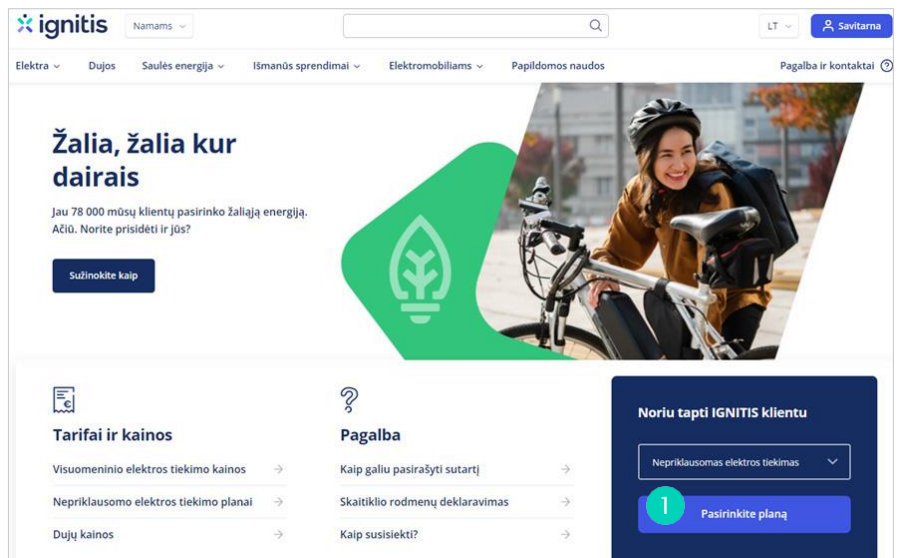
ignitis

Namams

LT

Savitarna

Elektra

Dujos

Saulės energija

Išmanūs sprendimai

Elektromobiliams

Papildomos naudos

Pagalba ir kontaktai

Žalia, žalia kur dairais

Jau 78 000 mūsų klientų pasirinko žaliąją energiją. Ačiū. Norite prisidėti ir jūs?

Sužinokite kaip

Tarifai ir kainos

Visuomeninio elektros tiekimo kainos

Nepriklausomo elektros tiekimo planai

Dujų kainos

Pagalba

Kaip galiu pasirašyti sutartį

Skaitiklio rodmenų deklaravimas

Kaip susisiekti?

Noriu tapti IGNITIS klientu

Nepriklausomas elektros tiekimas

1

Pasirinkite planą